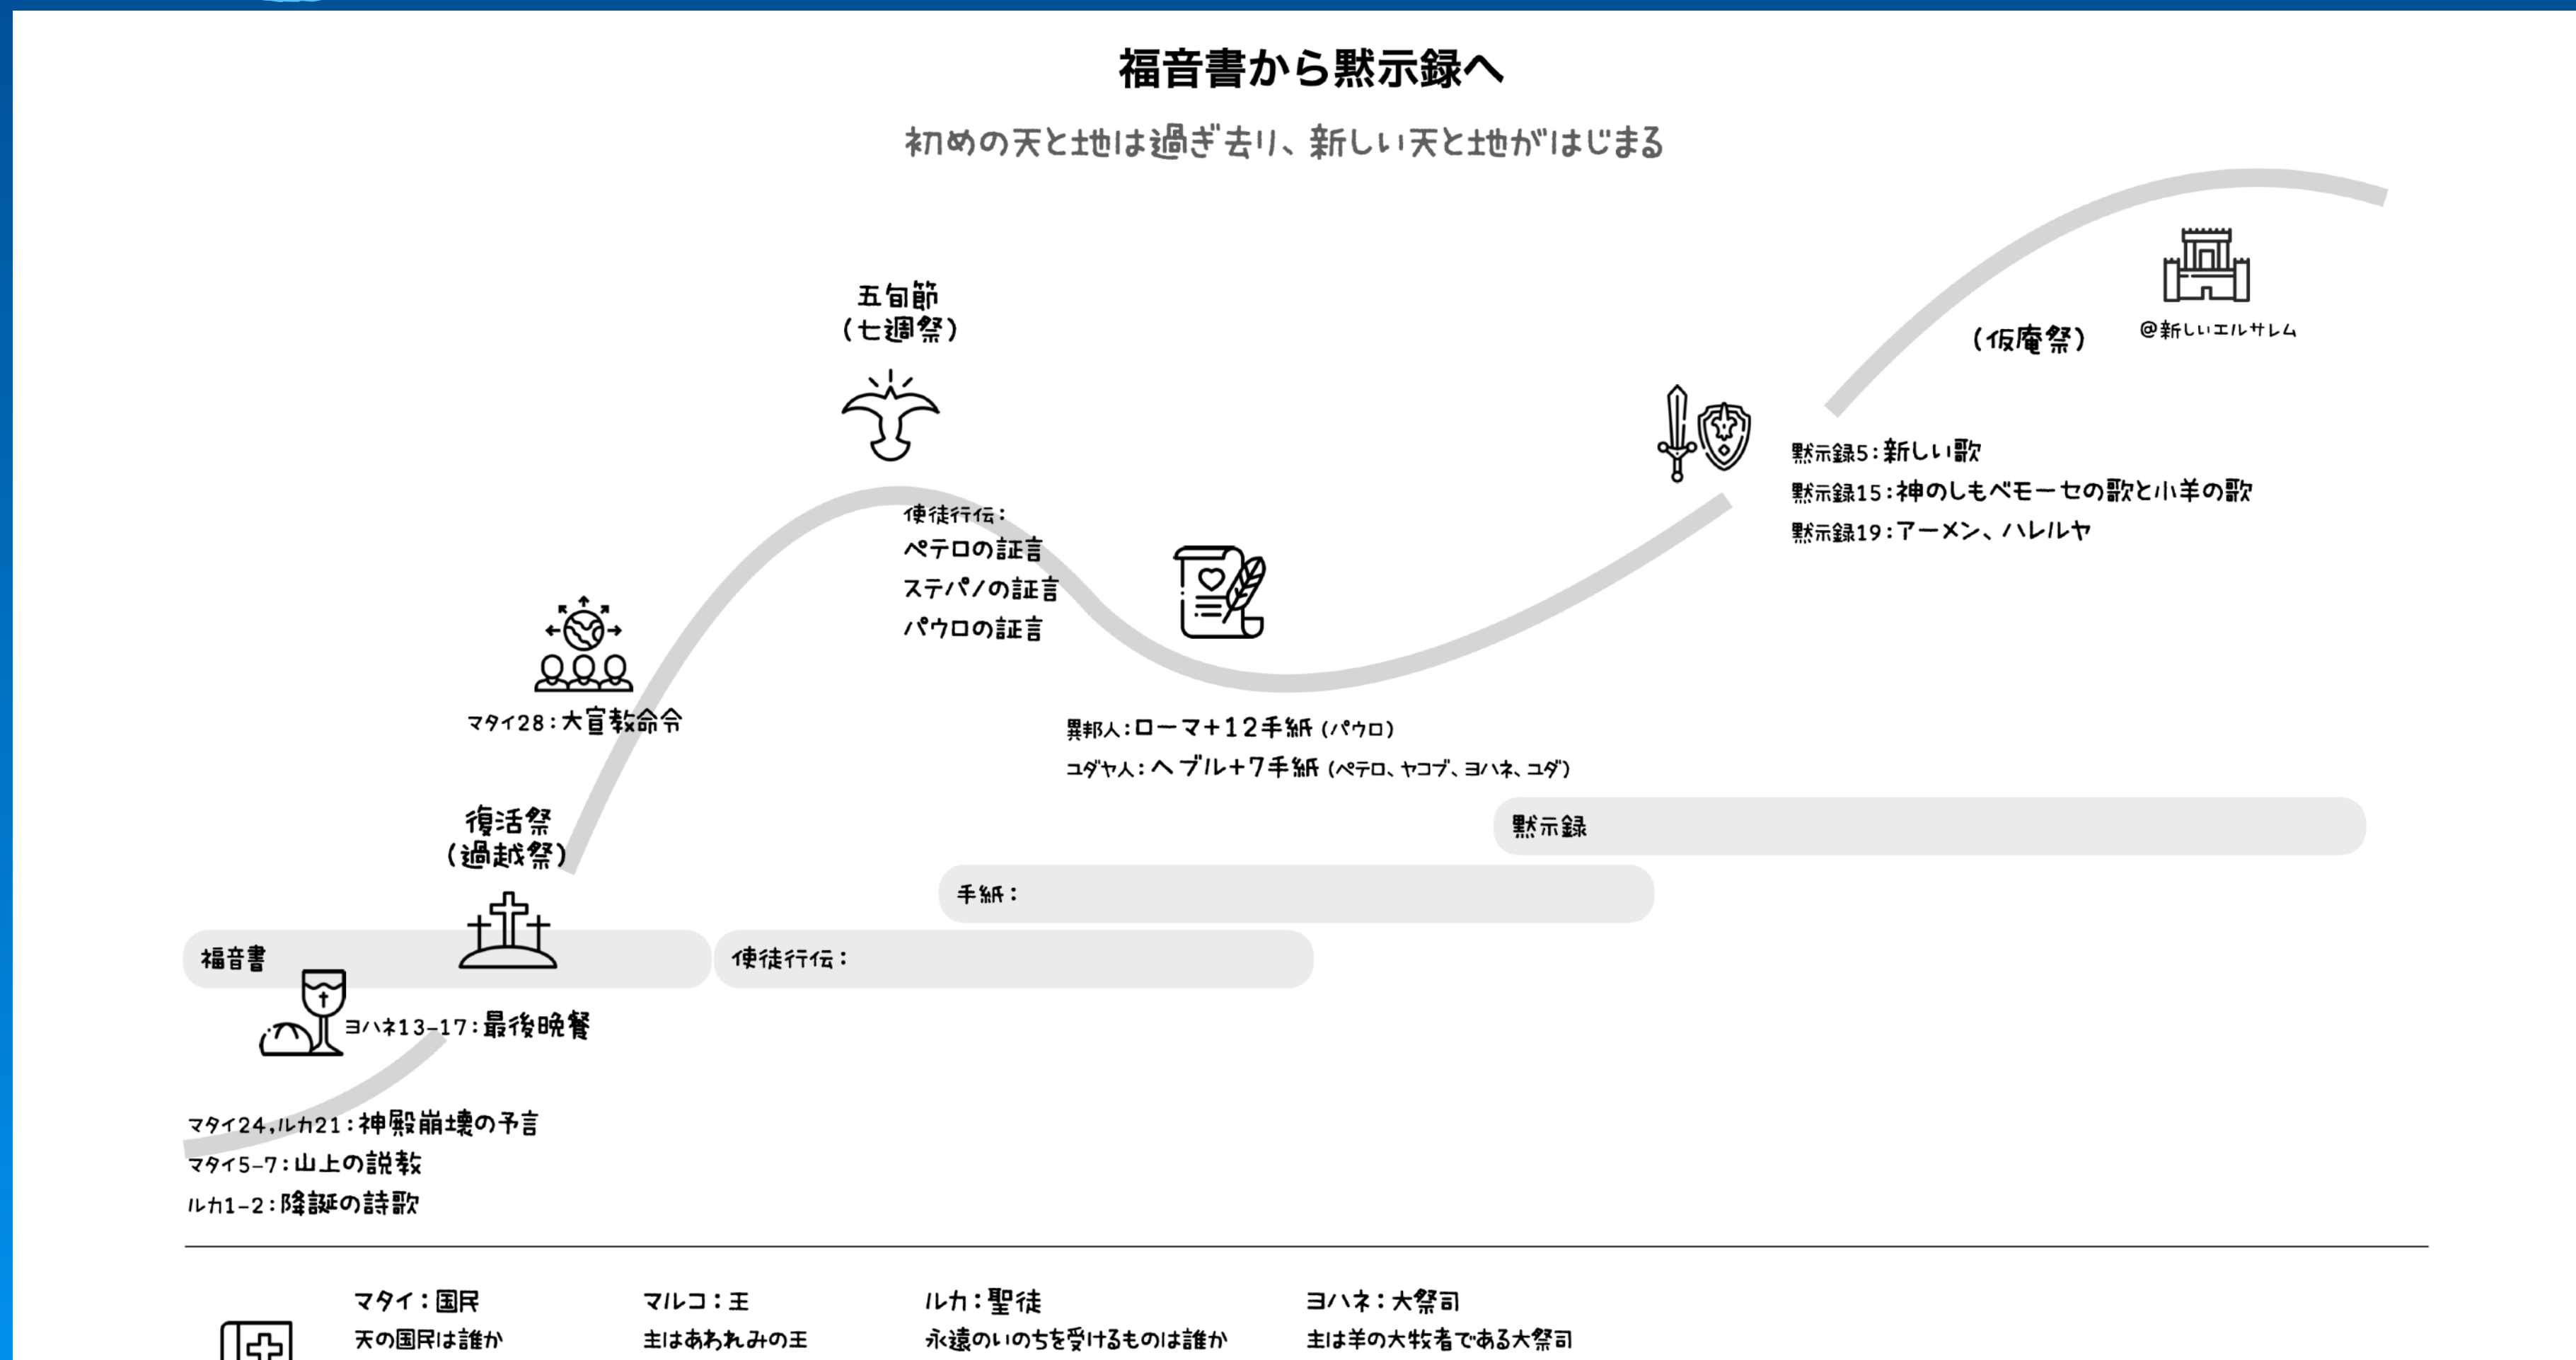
福音書から黙示録へ

初めの天と地は過ぎ去り、新しい天と地がはじまる

五旬節
（七週祭）

（仮庵祭）

@新しいエルサレム

黙示録5：新しい歌
黙示録15：神のしもべモーセの歌と小羊の歌
黙示録19：アーメン、ハレルヤ

使徒行伝：
ペテロの証言
ステパノの証言
パウロの証言

マタイ28：大宣教命令

異邦人：ローマ+12手紙（パウロ）
ユダヤ人：ヘブル+7手紙（ペテロ、ヤコブ、ヨハネ、ユダ）

復活祭
（過越祭）

黙示録

手紙：

福音書

使徒行伝：

ヨハネ13-17：最後晩餐

マタイ24,ルカ21：神殿崩壊の予言
マタイ5-7：山上の説教
ルカ1-2：降誕の詩歌

マタイ：国民
天の国民は誰か

マルコ：王
主はあわれみの王

ルカ：聖徒
永遠のいのちを受けるものは誰か

ヨハネ：大祭司
主は羊の大牧者である大祭司